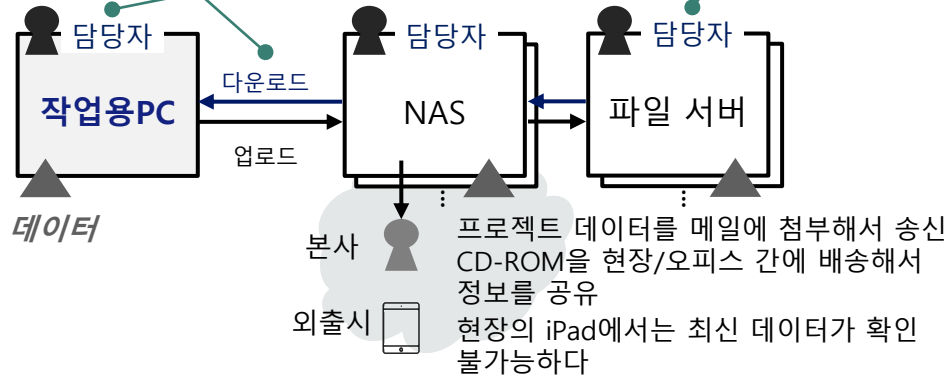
담당자

담당자

담당자

다운로드

작업용PC

NAS

파일 서버

업로드

데이터

본사

외출시

프로젝트 데이터를 메일에 첨부해서 송신
CD-ROM을 현장/오피스 간에 배송해서 정보를 공유
현장의 iPad에서는 최신 데이터가 확인 불가능하다